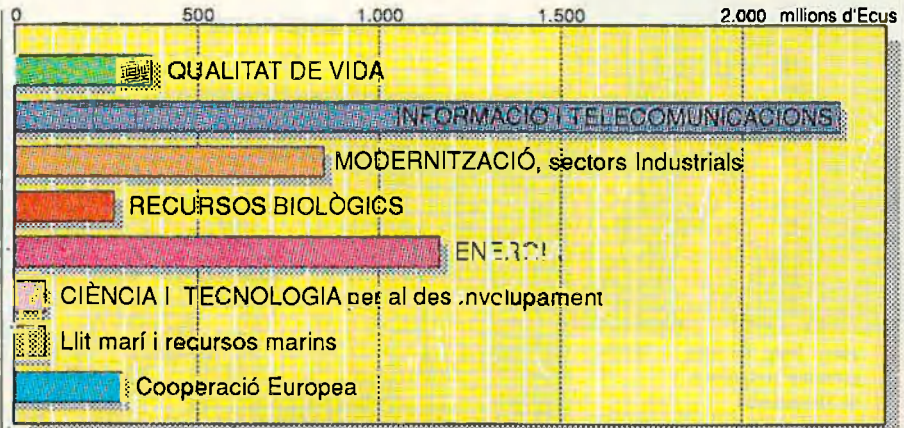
0 500 1.000 1.500 2.000 milions d'Ecus

QUALITAT DE VIDA

INFORMACIÓ I TELECOMUNICACIONS

MODERNITZACIÓ, sectors Industrials

RECURSOS BIOLÒGICS

ENER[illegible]

CIÈNCIA I TECNOLOGIA per al des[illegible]envolupament

Llit marí i recursos marins

Cooperació Europea